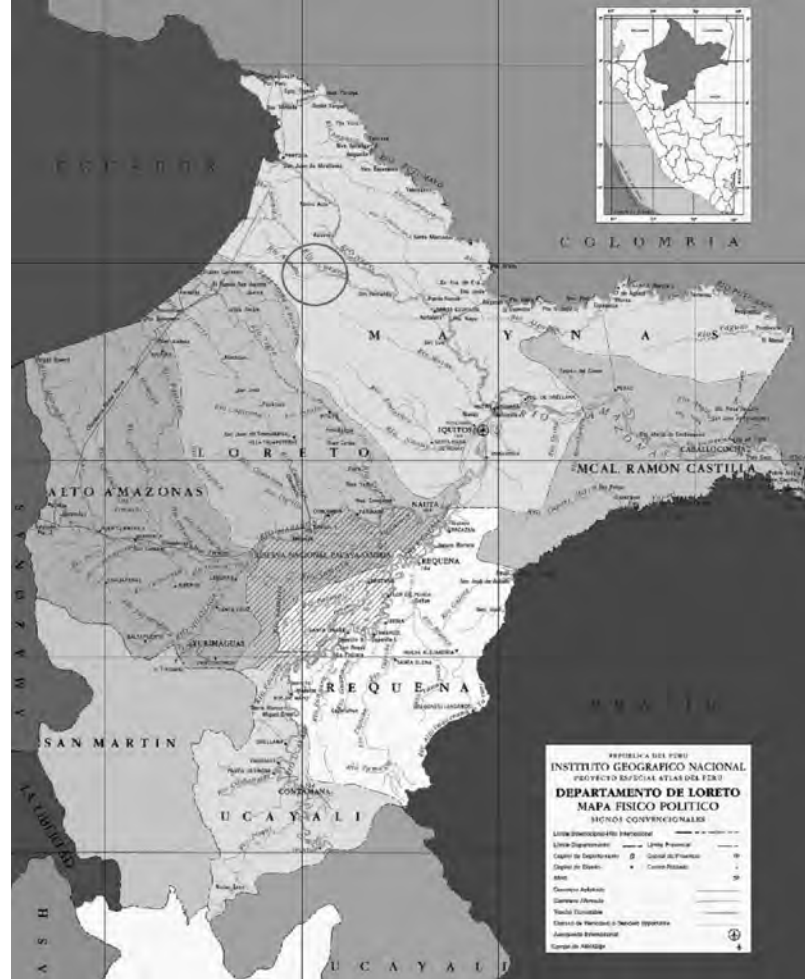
ECUADOR

COLOMBIA

MAYNAS

IQUITOS

LORETO

MCAL. RAMON CASTILLA

CABALLOCOCHA

ALTO AMAZONAS

NAUTA

RESERVA NACIONAL PACAYA SAMIRIA

REQUENA

YURIMAGUAS

REQUENA

BRASIL

SAN MARTIN

AMAZONAS

LA LIBERTAD

CONTAMANA

UCAYALI

HUANUCO

UCAYALI

REPUBLICA DEL PERU
INSTITUTO GEOGRAFICO NACIONAL
PROYECTO ESPECIAL ATLAS DEL PERU
DEPARTAMENTO DE LORETO
MAPA FISICO POLITICO
SIGNOS CONVENCIONALES

Limite Internacional
Limite Departamental
Limite Provincial
Capital de Departamento
Capital de Provincia
Capital de Distrito
Centro Poblado
Carretera Asfaltada
Carretera Afirmada
Trocha Carrozable
Aeropuerto Internacional
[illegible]